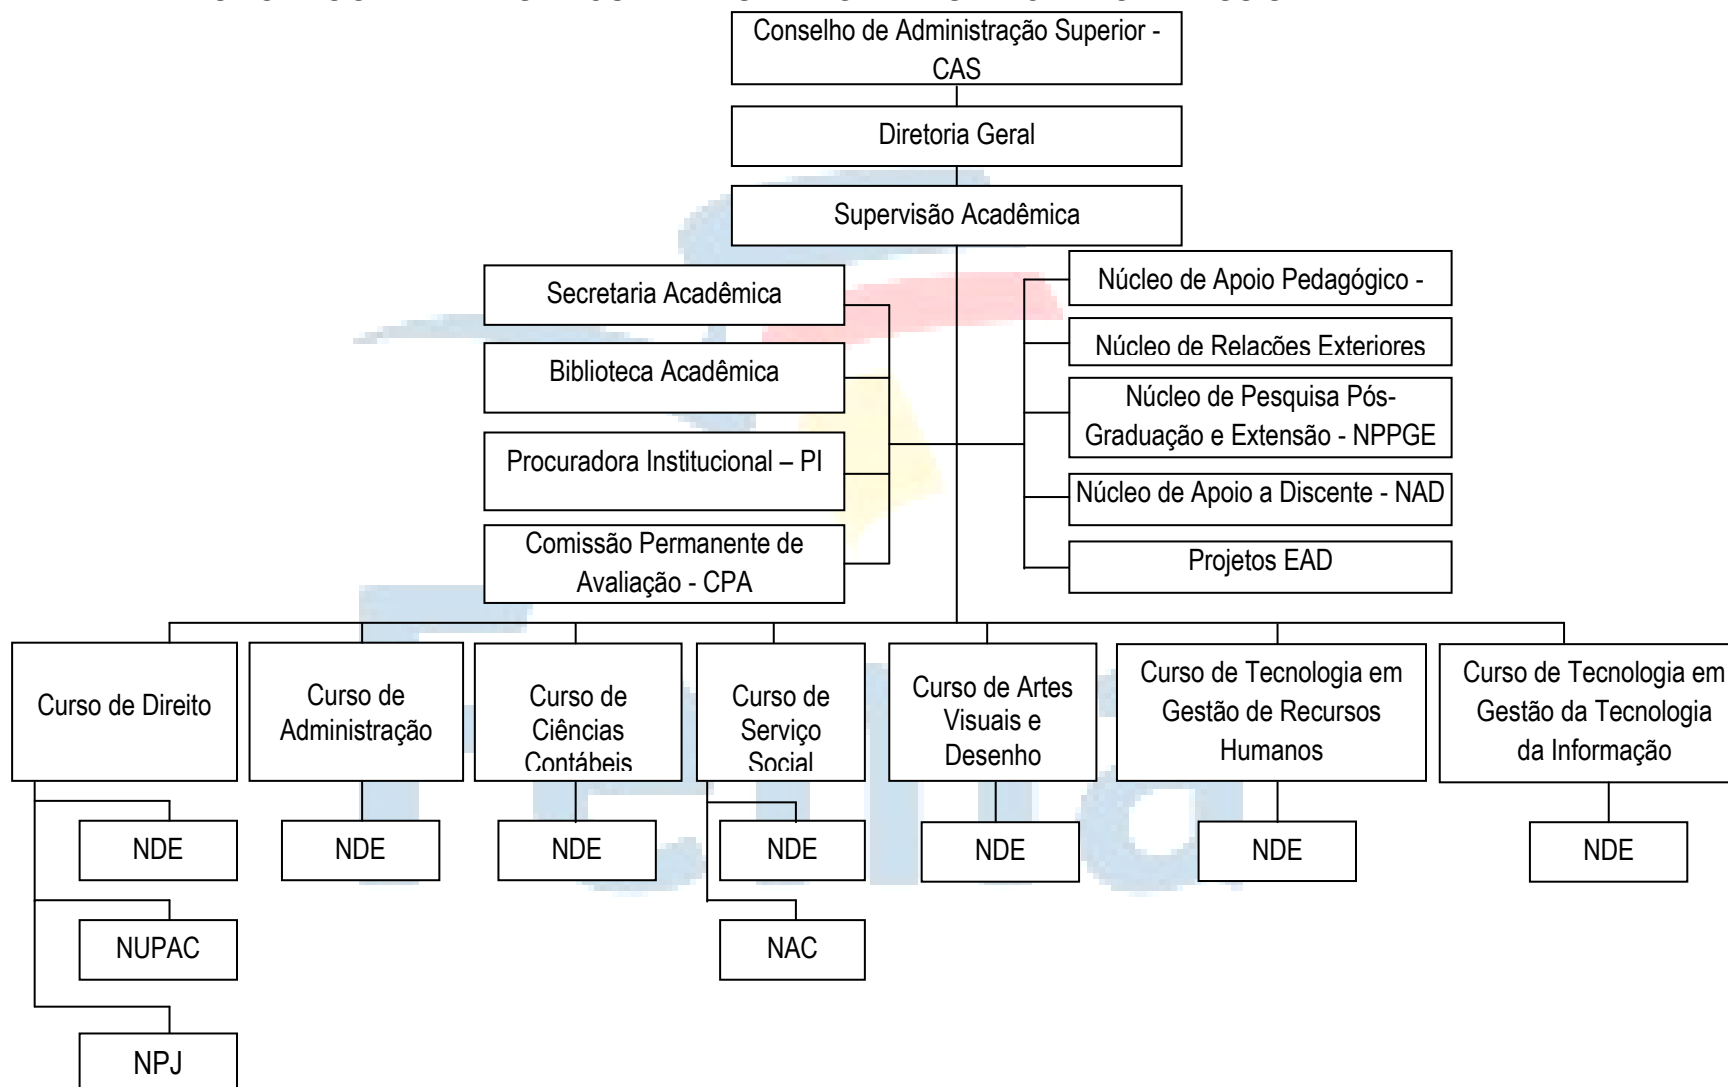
Conselho de Administração Superior - CAS

Diretoria Geral

Supervisão Acadêmica

Secretaria Acadêmica

Biblioteca Acadêmica

Procuradora Institucional – PI

Comissão Permanente de Avaliação - CPA

Núcleo de Apoio Pedagógico -

Núcleo de Relações Exteriores

Núcleo de Pesquisa Pós-Graduação e Extensão - NPPGE

Núcleo de Apoio a Discente - NAD

Projetos EAD

Curso de Direito

NDE

NUPAC

NPJ

Curso de Administração

NDE

Curso de Ciências Contábeis

NDE

Curso de Serviço Social

NDE

NAC

Curso de Artes Visuais e Desenho

NDE

Curso de Tecnologia em Gestão de Recursos Humanos

NDE

Curso de Tecnologia em Gestão da Tecnologia da Informação

NDE